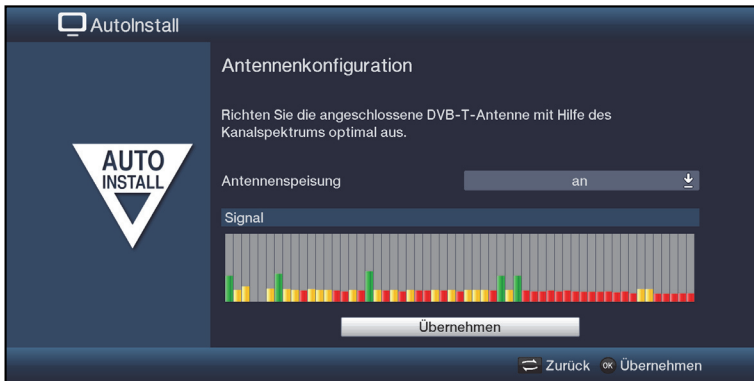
AutoInstall

Antennenkonfiguration

Richten Sie die angeschlossene DVB-T-Antenne mit Hilfe des Kanalspektrums optimal aus.

AUTO INSTALL

Antennenspeisung

an

Signal

Übernehmen

Zurück OK Übernehmen